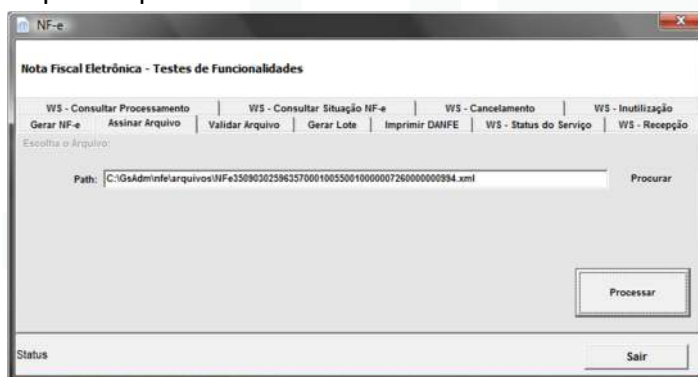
NF-e

Nota Fiscal Eletrônica - Testes de Funcionalidades

WS - Consultar Processamento | WS - Consultar Situação NF-e | WS - Cancelamento | WS - Inutilização

Gerar NF-e | Assinar Arquivo | Validar Arquivo | Gerar Lote | Imprimir DANFE | WS - Status do Serviço | WS - Recepção

Escolha o Arquivo:

Path: C:\GsAdm\nfe\arquivos\NFe35090302596357000100550010000007260000000994.xml

Procurar

Processar

Status

Sair